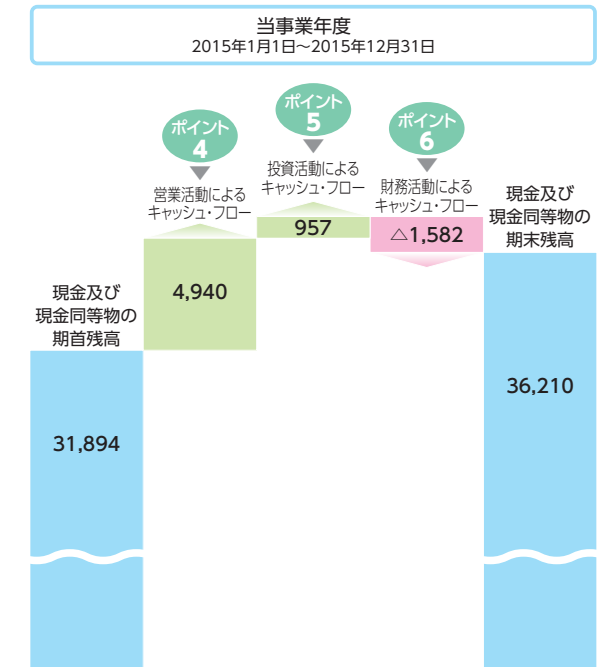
当事業年度
2015年1月1日〜2015年12月31日

ポイント
4
営業活動による
キャッシュ・フロー

ポイント
5
投資活動による
キャッシュ・フロー

ポイント
6
財務活動による
キャッシュ・フロー

現金及び
現金同等物の
期首残高

31,894

4,940

957

△1,582

現金及び
現金同等物の
期末残高

36,210